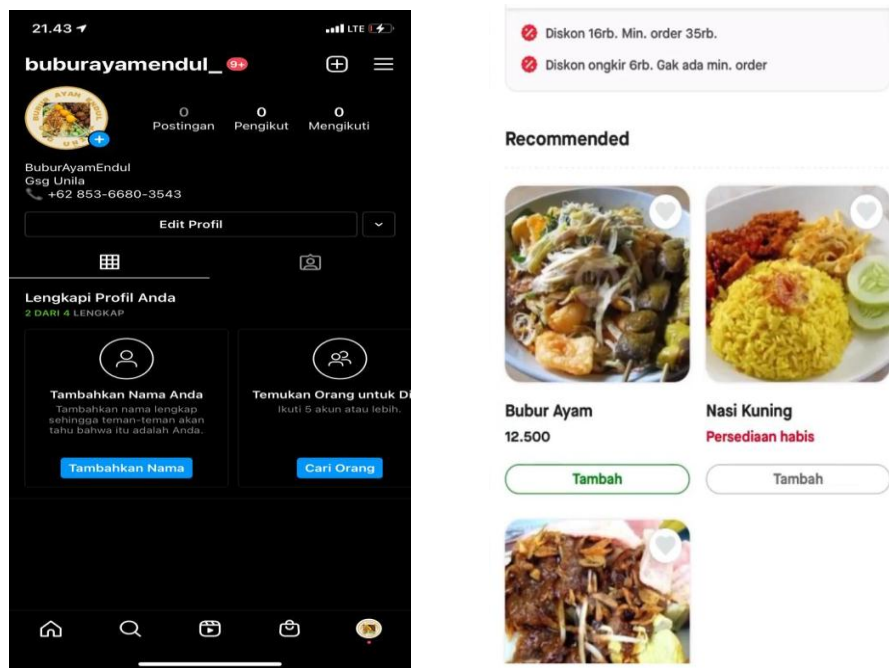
21.43

LTE

buburayamendul_ 9+

0
Postingan

0
Pengikut

0
Mengikuti

BuburAyamEndul
Gsg Unila
+62 853-6680-3543

Edit Profil

Lengkapi Profil Anda
2 DARI 4 LENGKAP

Tambahkan Nama Anda
Tambahkan nama lengkap sehingga teman-teman akan tahu bahwa itu adalah Anda.

Tambahkan Nama

Temukan Orang untuk Di
Ikuti 5 akun atau lebih.

Cari Orang

Diskon 16rb. Min. order 35rb.

Diskon ongkir 6rb. Gak ada min. order

Recommended

Bubur Ayam
12.500

Tambah

Nasi Kuning
Persediaan habis

Tambah